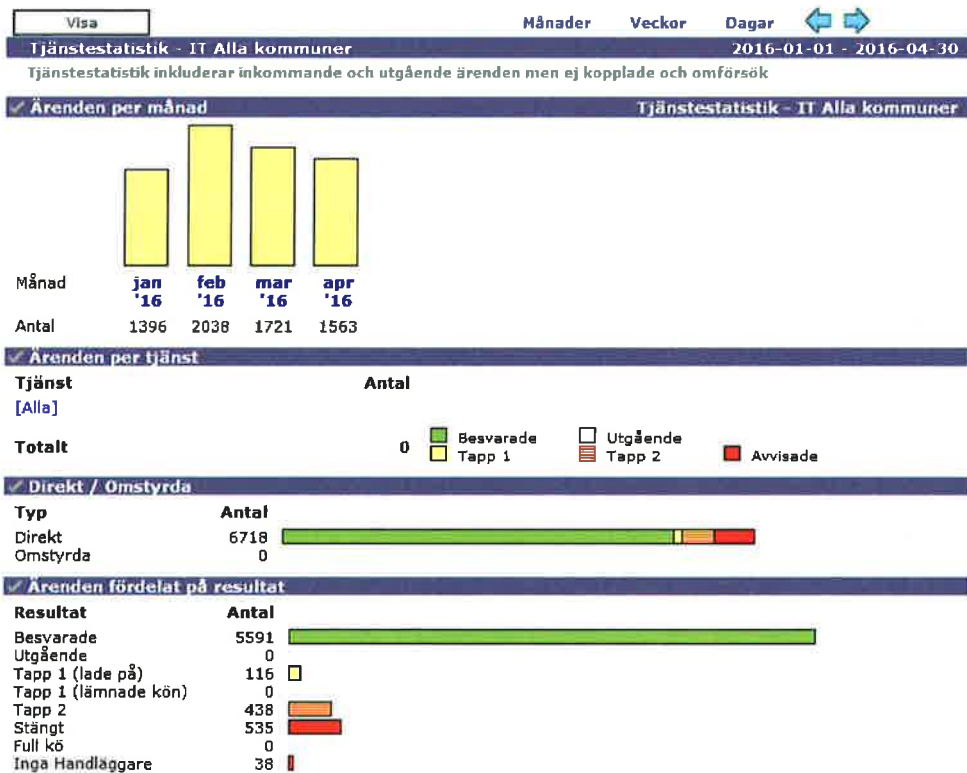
Visa

Månader Veckor Dagar

Tjänstestatistik - IT Alla kommuner 2016-01-01 - 2016-04-30

Tjänstestatistik inkluderar inkommande och utgående ärenden men ej kopplade och omförsök

Ärenden per månad Tjänstestatistik - IT Alla kommuner

| Månad | jan '16 | feb '16 | mar '16 | apr '16 |
|---|---|---|---|---|
| Antal | 1396 | 2038 | 1721 | 1563 |

Ärenden per tjänst

| Tjänst | Antal |
|---|---|
| [Alla] | |
| Totalt | 0 |

Besvarade Utgående Tapp 1 Tapp 2 Avvisade

Direkt / Omstyrda

| Typ | Antal |
|---|---|
| Direkt | 6718 |
| Omstyrda | 0 |

Ärenden fördelat på resultat

| Resultat | Antal |
|---|---|
| Besvarade | 5591 |
| Utgående | 0 |
| Tapp 1 (lade på) | 116 |
| Tapp 1 (lämnade kön) | 0 |
| Tapp 2 | 438 |
| Stängt | 535 |
| Full kö | 0 |
| Inga Handläggare | 38 |